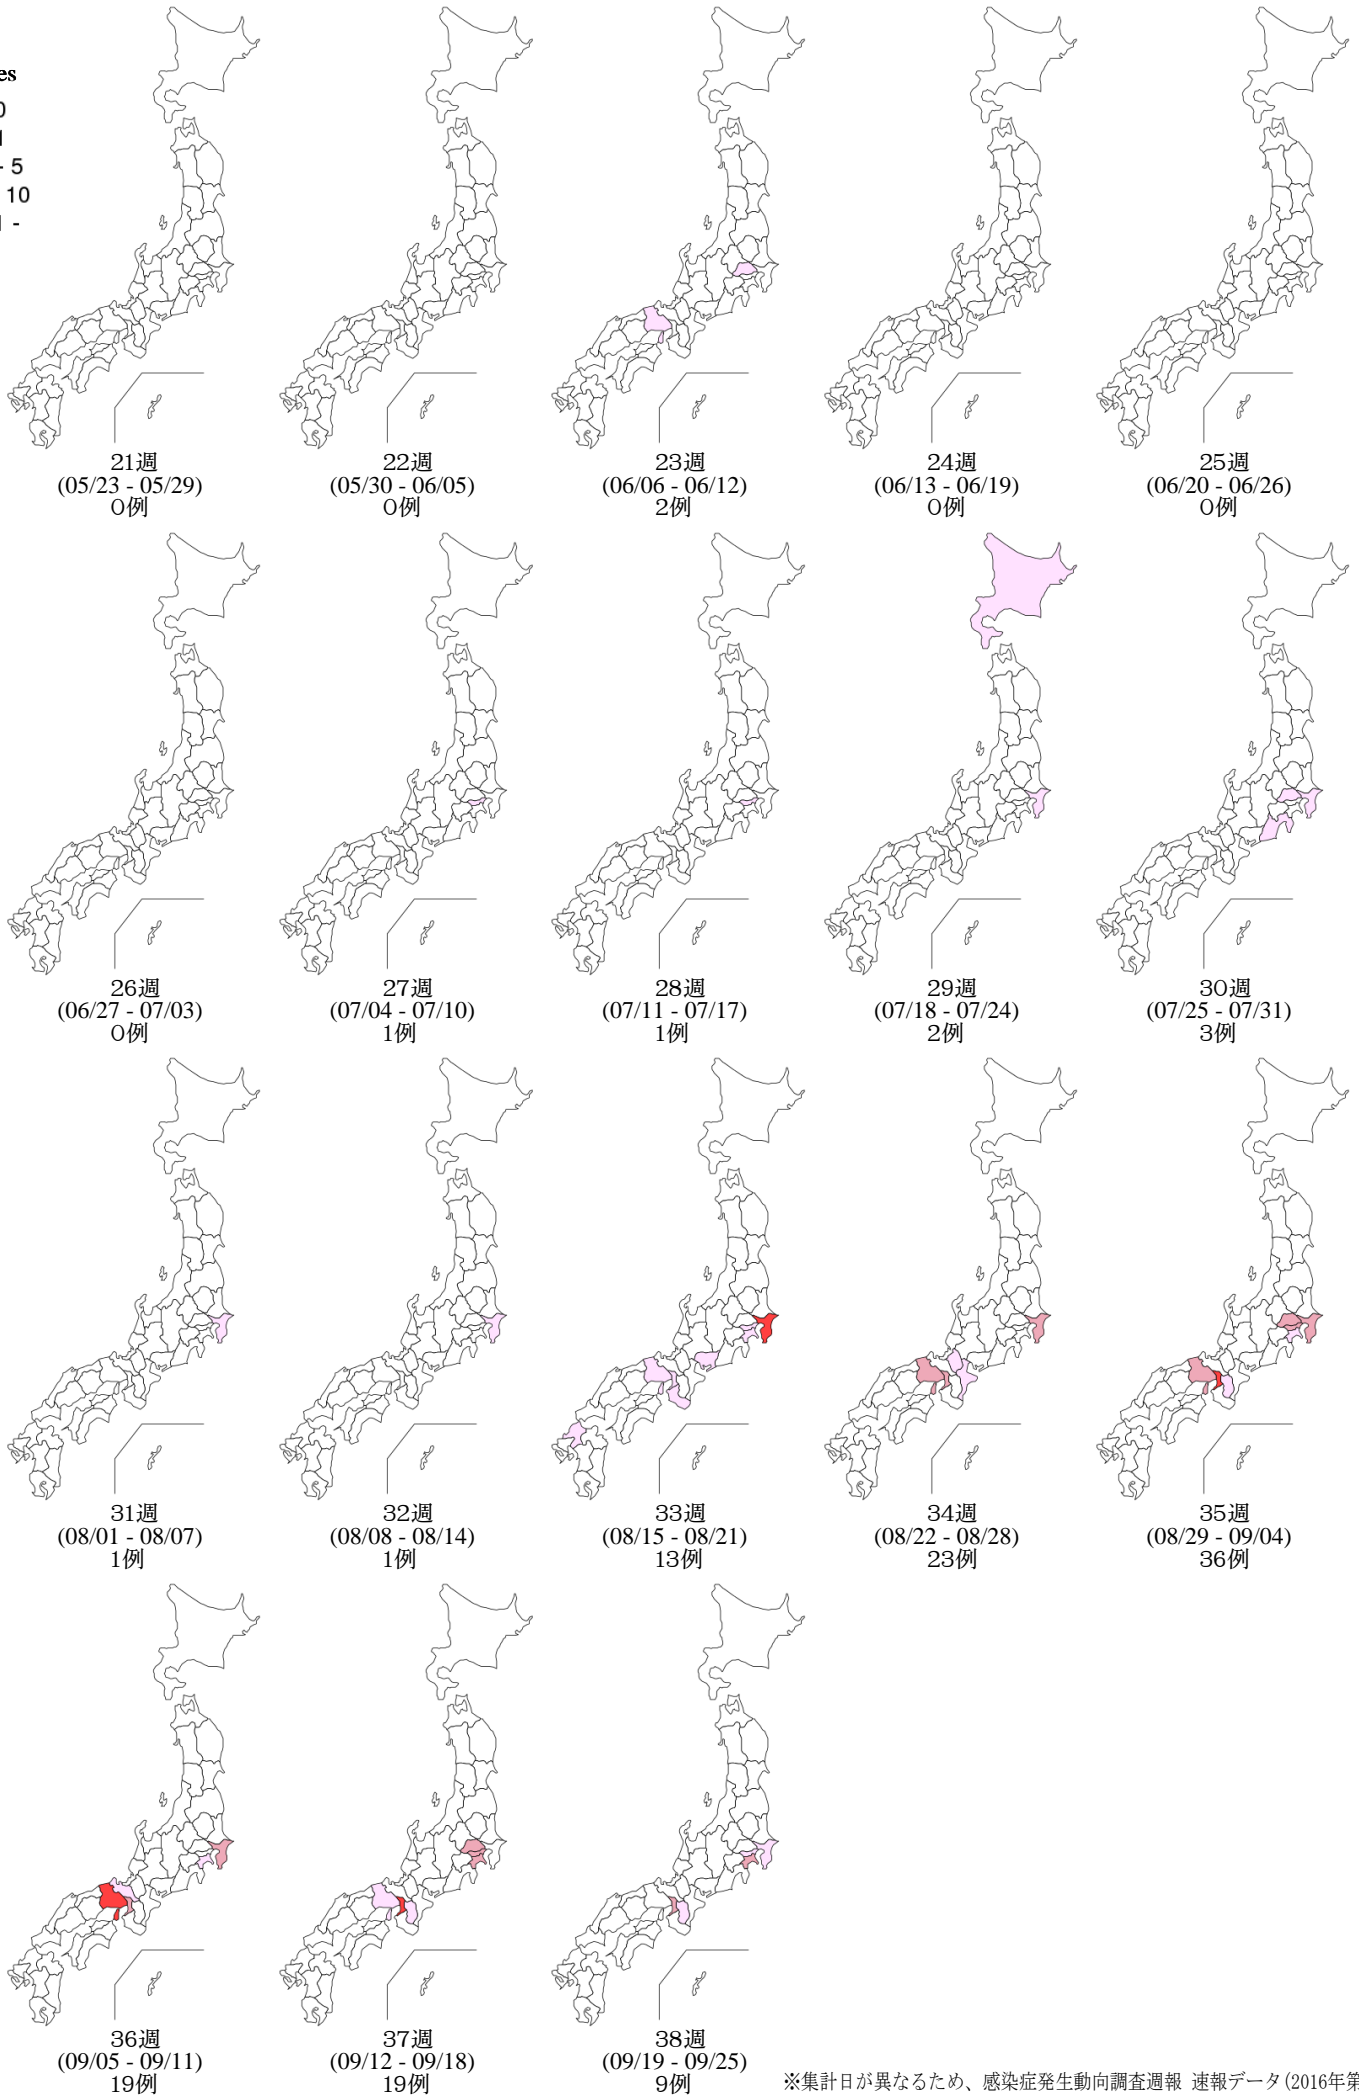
es
0
1
- 5
10
1 -

21週
(05/23 - 05/29)
0例

22週
(05/30 - 06/05)
0例

23週
(06/06 - 06/12)
2例

24週
(06/13 - 06/19)
0例

25週
(06/20 - 06/26)
0例

26週
(06/27 - 07/03)
0例

27週
(07/04 - 07/10)
1例

28週
(07/11 - 07/17)
1例

29週
(07/18 - 07/24)
2例

30週
(07/25 - 07/31)
3例

31週
(08/01 - 08/07)
1例

32週
(08/08 - 08/14)
1例

33週
(08/15 - 08/21)
13例

34週
(08/22 - 08/28)
23例

35週
(08/29 - 09/04)
36例

36週
(09/05 - 09/11)
19例

37週
(09/12 - 09/18)
19例

38週
(09/19 - 09/25)
9例

※集計日が異なるため、感染症発生動向調査週報 速報データ(2016年第